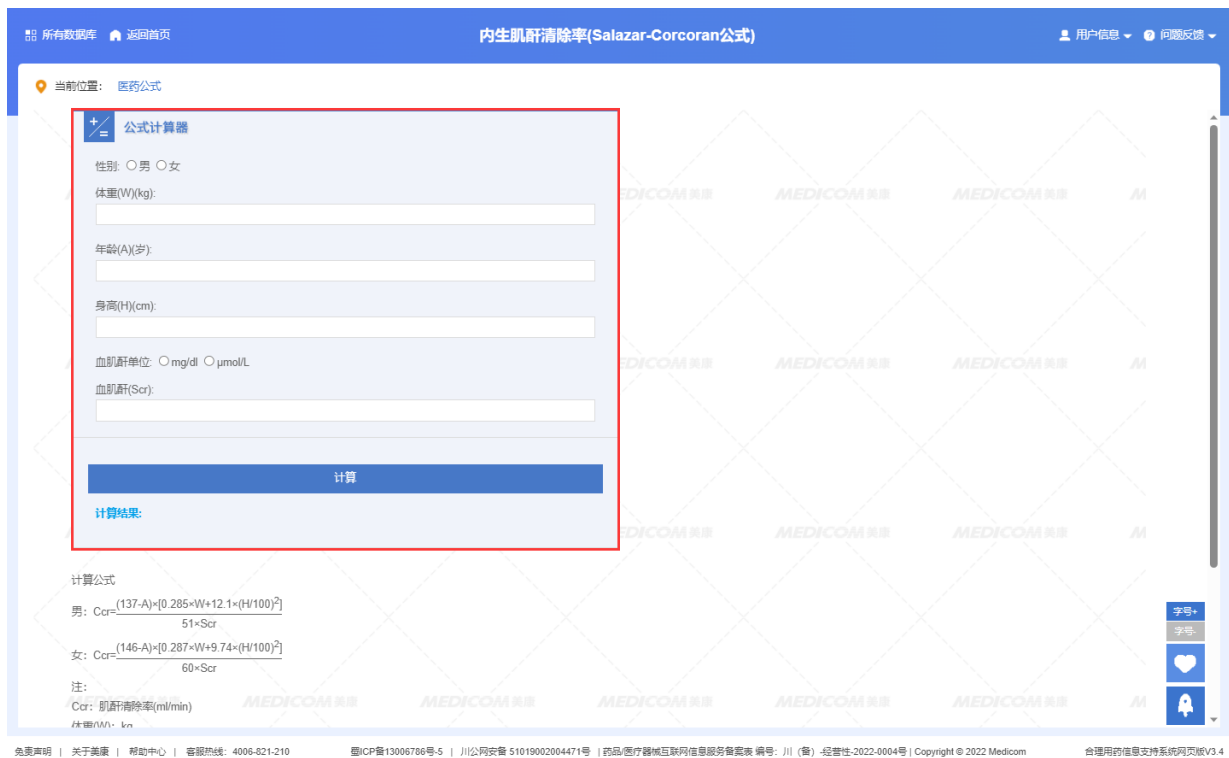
所有数据库　返回首页　内生肌酐清除率(Salazar-Corcoran公式)　用户信息　问题反馈

当前位置：医药公式

公式计算器

性别: ○男 ○女

体重(W)(kg):

年龄(A)(岁):

身高(H)(cm):

血肌酐单位: ○mg/dl ○μmol/L

血肌酐(Scr):

计算

计算结果:

计算公式

男：Ccr=$\frac{(137-A)\times[0.285\times W+12.1\times(H/100)^2]}{51\times Scr}$

女：Ccr=$\frac{(146-A)\times[0.287\times W+9.74\times(H/100)^2]}{60\times Scr}$

注:

Ccr：肌酐清除率(ml/min)

体重(W)：kg

字号+
字号-

MEDICOM美康

免责声明 | 关于美康 | 帮助中心 | 客服热线：4006-821-210　蜀ICP备13006786号-5 | 川公网安备 51019002004471号 | 药品/医疗器械互联网信息服务备案表 编号：川（备）-经营性-2022-0004号 | Copyright © 2022 Medicom　合理用药信息支持系统网页版V3.4